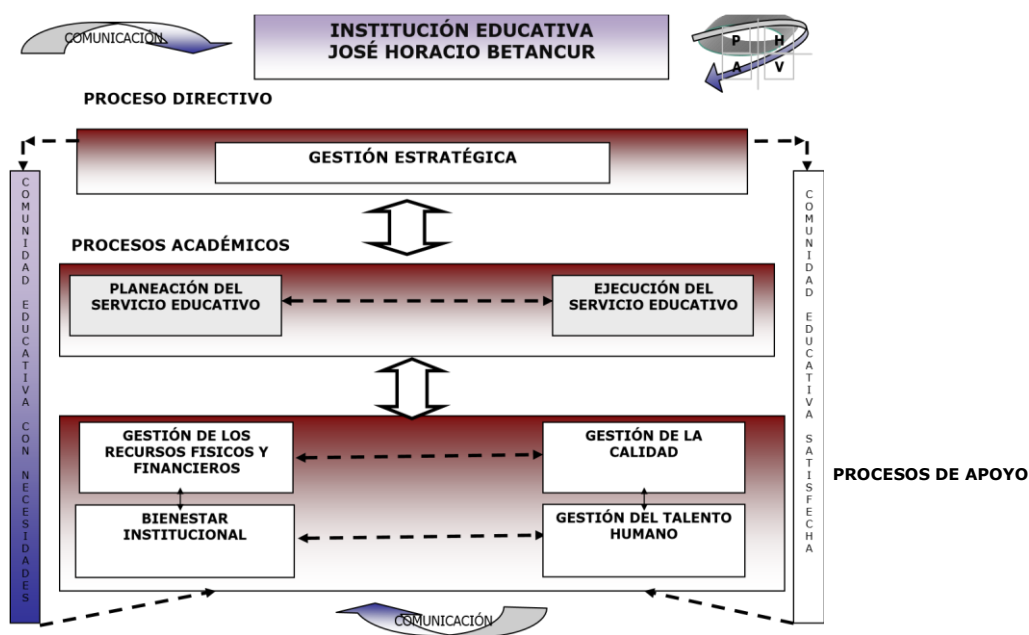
COMUNICACIÓN

INSTITUCIÓN EDUCATIVA
JOSÉ HORACIO BETANCUR

P H
A V

PROCESO DIRECTIVO

GESTIÓN ESTRATÉGICA

COMUNIDAD EDUCATIVA CON NECESIDADES

COMUNIDAD EDUCATIVA SATISFECHA

PROCESOS ACADÉMICOS

PLANEACIÓN DEL SERVICIO EDUCATIVO

EJECUCIÓN DEL SERVICIO EDUCATIVO

GESTIÓN DE LOS RECURSOS FISICOS Y FINANCIEROS

GESTIÓN DE LA CALIDAD

PROCESOS DE APOYO

BIENESTAR INSTITUCIONAL

GESTIÓN DEL TALENTO HUMANO

COMUNICACIÓN